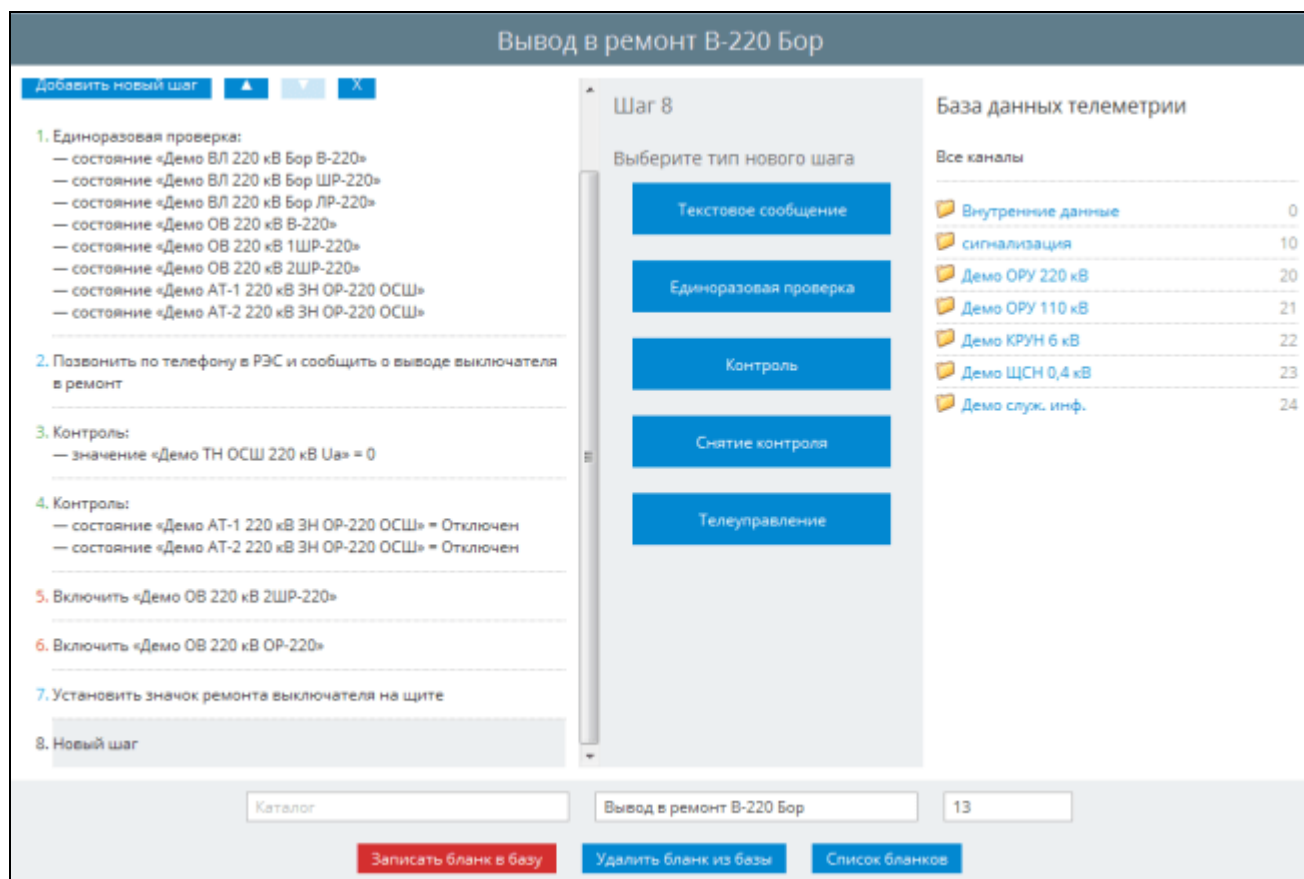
Вывод в ремонт В-220 Бор

Добавить новый шаг ▲ ▼ X

1. Единоразовая проверка:
— состояние «Демо ВЛ 220 кВ Бор В-220»
— состояние «Демо ВЛ 220 кВ Бор ШР-220»
— состояние «Демо ВЛ 220 кВ Бор ЛР-220»
— состояние «Демо ОВ 220 кВ В-220»
— состояние «Демо ОВ 220 кВ 1ШР-220»
— состояние «Демо ОВ 220 кВ 2ШР-220»
— состояние «Демо АТ-1 220 кВ ЗН ОР-220 ОСШ»
— состояние «Демо АТ-2 220 кВ ЗН ОР-220 ОСШ»

2. Позвонить по телефону в РЭС и сообщить о выводе выключателя в ремонт

3. Контроль:
— значение «Демо ТН ОСШ 220 кВ Ua» = 0

4. Контроль:
— состояние «Демо АТ-1 220 кВ ЗН ОР-220 ОСШ» = Отключен
— состояние «Демо АТ-2 220 кВ ЗН ОР-220 ОСШ» = Отключен

5. Включить «Демо ОВ 220 кВ 2ШР-220»

6. Включить «Демо ОВ 220 кВ ОР-220»

7. Установить значок ремонта выключателя на щите

8. Новый шаг

Шаг 8

Выберите тип нового шага

Текстовое сообщение

Единоразовая проверка

Контроль

Снятие контроля

Телеуправление

База данных телеметрии

Все каналы

| Внутренние данные | 0 |
|---|---|
| сигнализация | 10 |
| Демо ОРУ 220 кВ | 20 |
| Демо ОРУ 110 кВ | 21 |
| Демо КРУН 6 кВ | 22 |
| Демо ЩСН 0,4 кВ | 23 |
| Демо служ. инф. | 24 |

Каталог

Вывод в ремонт В-220 Бор

13

Записать бланк в базу

Удалить бланк из базы

Список бланков